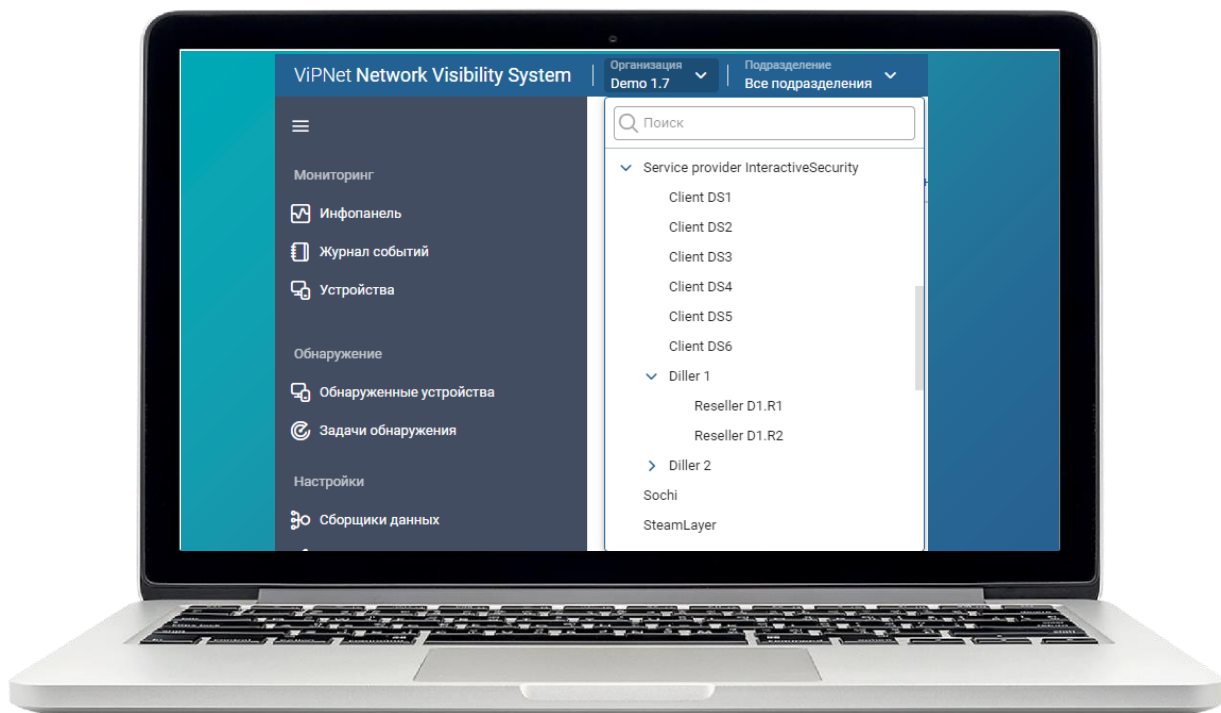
ViPNet Network Visibility System

Организация
Demo 1.7

Подразделение
Все подразделения

Поиск

Service provider InteractiveSecurity
Client DS1
Client DS2
Client DS3
Client DS4
Client DS5
Client DS6
Diller 1
Reseller D1.R1
Reseller D1.R2
Diller 2
Sochi
SteamLayer

Мониторинг
Инфопанель
Журнал событий
Устройства

Обнаружение
Обнаруженные устройства
Задачи обнаружения

Настройки
Сборщики данных